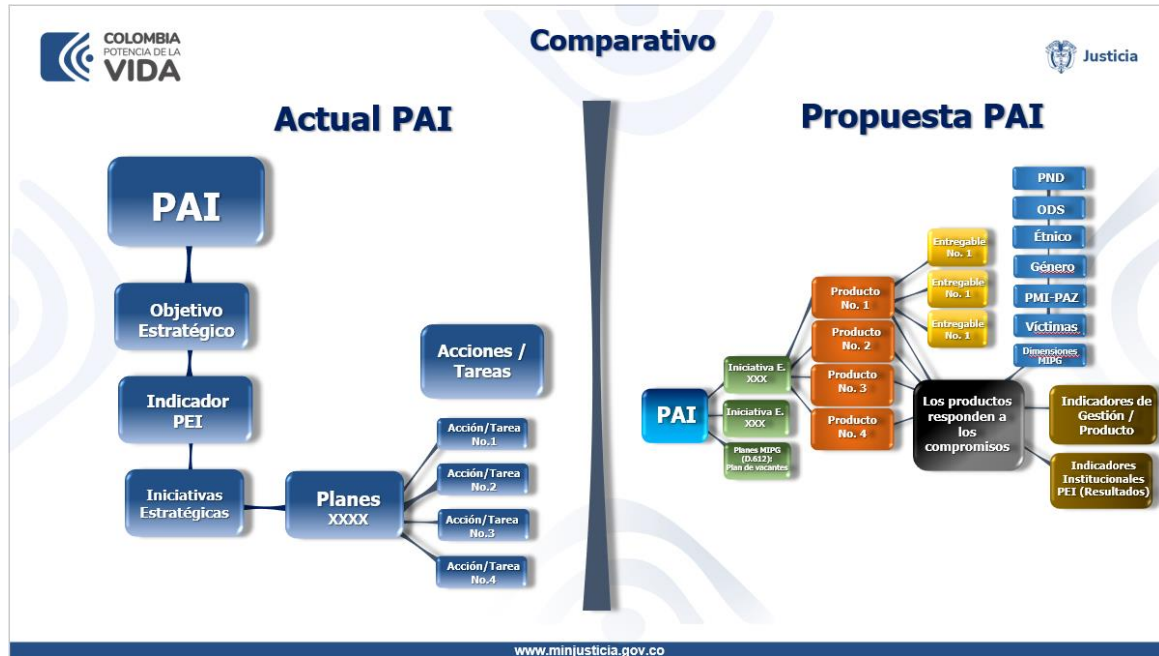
COLOMBIA POTENCIA DE LA VIDA

Comparativo

Justicia

Actual PAI

PAI

Objetivo Estratégico

Indicador PEI

Iniciativas Estratégicas

Planes XXXX

Acciones / Tareas

Acción/Tarea No.1

Acción/Tarea No.2

Acción/Tarea No.3

Acción/Tarea No.4

Propuesta PAI

PND

ODS

Étnico

Género

PMI-PAZ

Víctimas

Dimensiones MIPG

Entregable No. 1

Entregable No. 1

Entregable No. 1

Producto No. 1

Producto No. 2

Producto No. 3

Producto No. 4

PAI

Iniciativa E. XXX

Iniciativa E. XXX

Planes MIPG (D.612): Plan de vacantes

Los productos responden a los compromisos

Indicadores de Gestión / Producto

Indicadores Institucionales PEI (Resultados)

www.minjusticia.gov.co